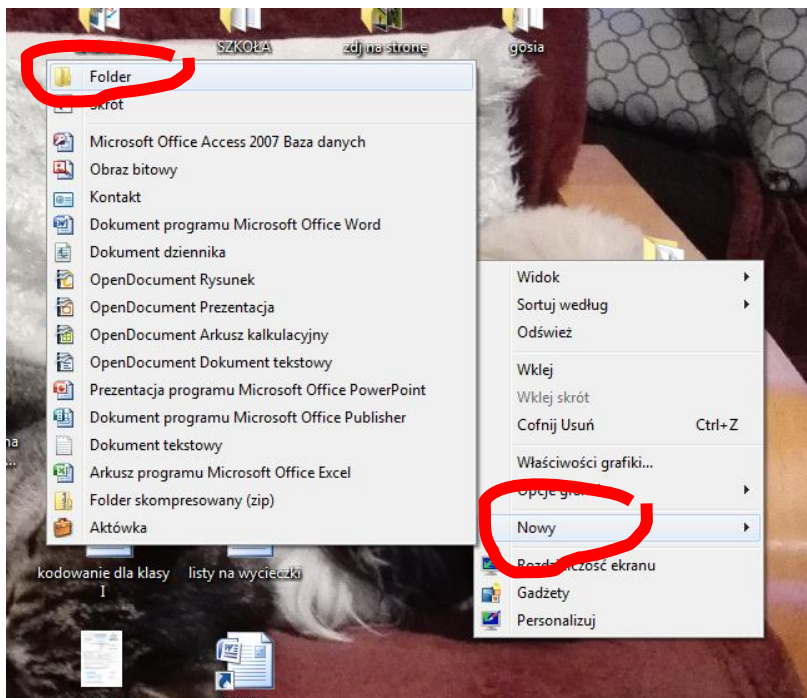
SZKOŁA
zdj na stronę
gosia

Folder
Skrót
Microsoft Office Access 2007 Baza danych
Obraz bitowy
Kontakt
Dokument programu Microsoft Office Word
Dokument dziennika
OpenDocument Rysunek
OpenDocument Prezentacja
OpenDocument Arkusz kalkulacyjny
OpenDocument Dokument tekstowy
Prezentacja programu Microsoft Office PowerPoint
Dokument programu Microsoft Office Publisher
Dokument tekstowy
Arkusz programu Microsoft Office Excel
Folder skompresowany (zip)
Aktówka

Widok
Sortuj według
Odśwież
Wklej
Wklej skrót
Cofnij Usuń Ctrl+Z
Właściwości grafiki...
Opcje gra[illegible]
Nowy
Rozd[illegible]czość ekranu
Gadżety
Personalizuj

kodowanie dla klasy I
listy na wycieczki